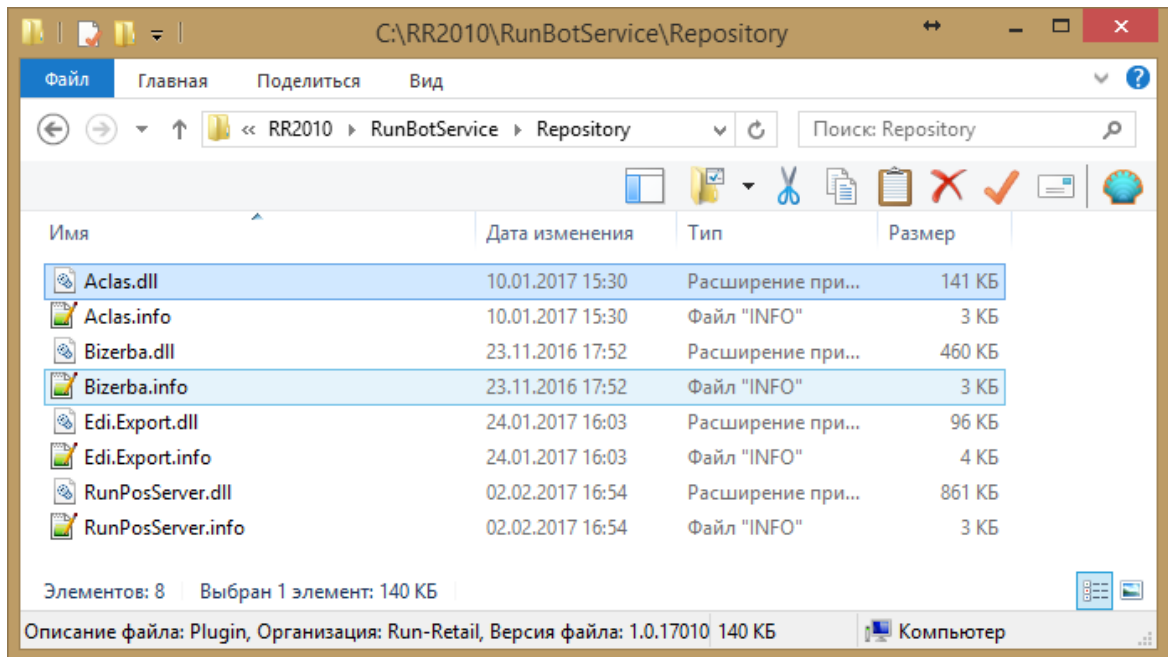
C:\RR2010\RunBotService\Repository

Файл Главная Поделиться Вид

« RR2010 ▸ RunBotService ▸ Repository

Поиск: Repository

| Имя | Дата изменения | Тип | Размер |
|---|---|---|---|
| Aclas.dll | 10.01.2017 15:30 | Расширение при... | 141 КБ |
| Aclas.info | 10.01.2017 15:30 | Файл "INFO" | 3 КБ |
| Bizerba.dll | 23.11.2016 17:52 | Расширение при... | 460 КБ |
| Bizerba.info | 23.11.2016 17:52 | Файл "INFO" | 3 КБ |
| Edi.Export.dll | 24.01.2017 16:03 | Расширение при... | 96 КБ |
| Edi.Export.info | 24.01.2017 16:03 | Файл "INFO" | 4 КБ |
| RunPosServer.dll | 02.02.2017 16:54 | Расширение при... | 861 КБ |
| RunPosServer.info | 02.02.2017 16:54 | Файл "INFO" | 3 КБ |

Элементов: 8 Выбран 1 элемент: 140 КБ

Описание файла: Plugin, Организация: Run-Retail, Версия файла: 1.0.17010 140 КБ Компьютер